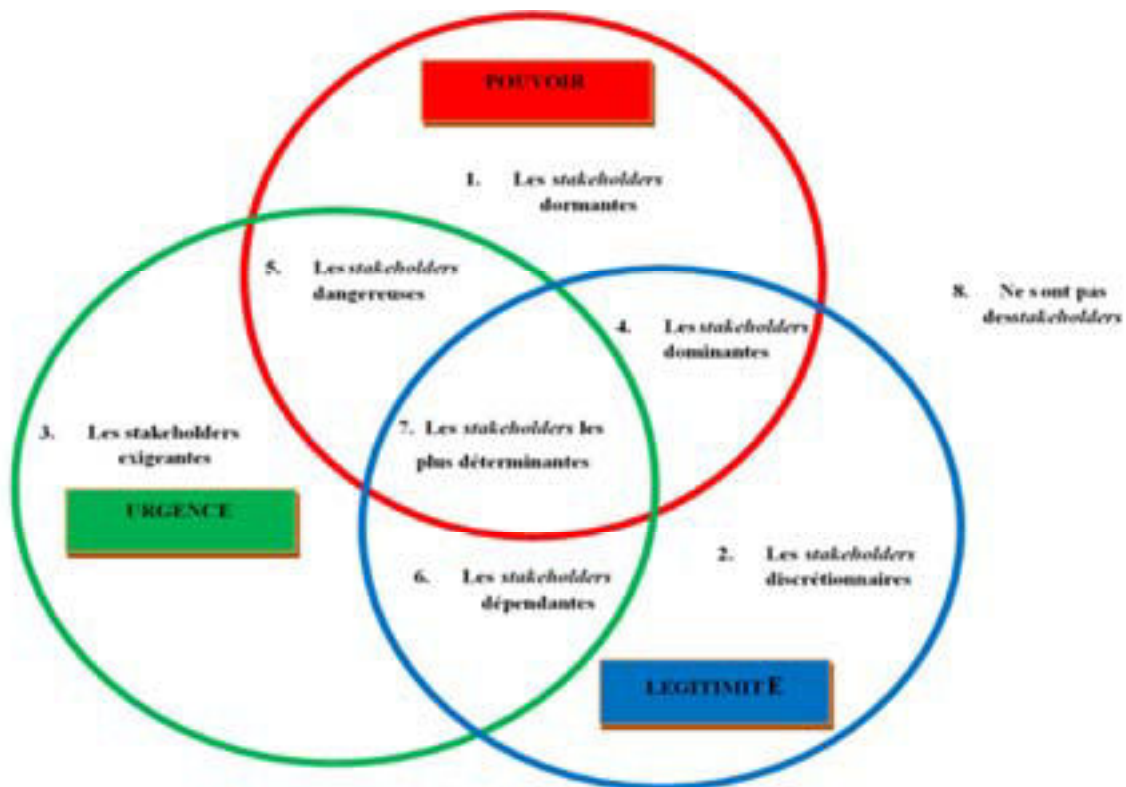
POUVOIR

1. Les *stakeholders* dormantes

5. Les *stakeholders* dangereuses

4. Les *stakeholders* dominantes

8. Ne sont pas des*stakeholders*

3. Les stakeholders exigrantes

7. Les *stakeholders* les plus déterminantes

URGENCE

2. Les *stakeholders* discrétionnaires

6. Les *stakeholders* dépendantes

LEGITIMITE